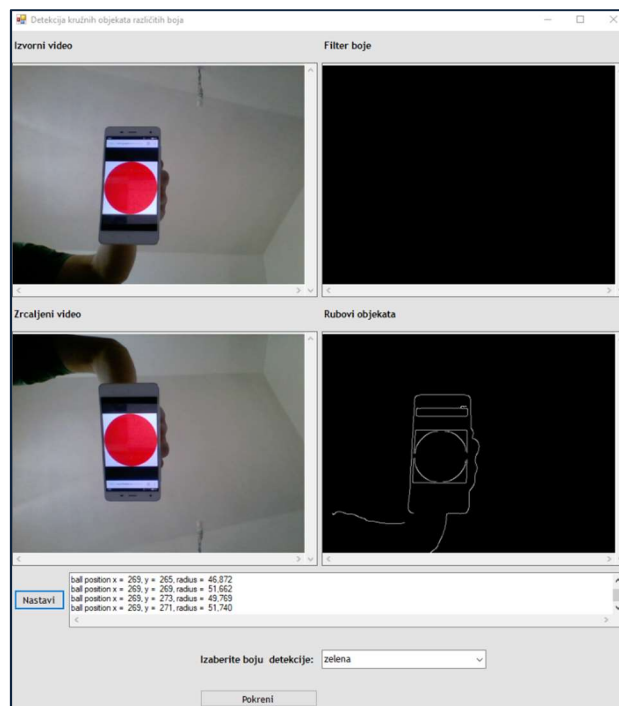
Detekcija kružnih objekata različitih boja

Izvorni video

Filter boje

Zrcaljeni video

Rubovi objekata

Nastavi

ball position x = 269, y = 265, radius = 46,872
ball position x = 269, y = 269, radius = 51,662
ball position x = 269, y = 273, radius = 49,769
ball position x = 269, y = 271, radius = 51,740

Izaberite boju detekcije: zelena

Pokreni